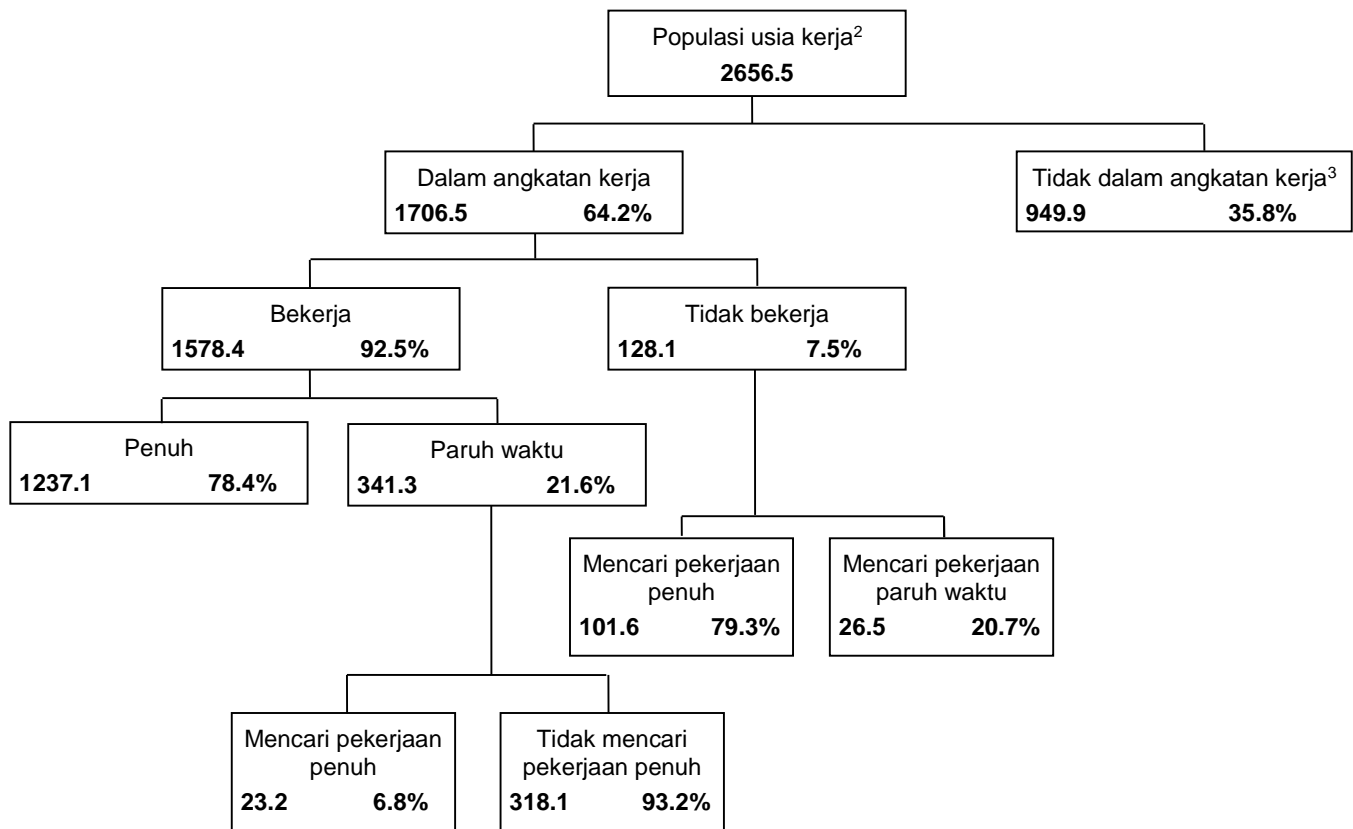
Populasi usia kerja$^2$
2656.5

Dalam angkatan kerja
1706.5 64.2%

Tidak dalam angkatan kerja$^3$
949.9 35.8%

Bekerja
1578.4 92.5%

Tidak bekerja
128.1 7.5%

Penuh
1237.1 78.4%

Paruh waktu
341.3 21.6%

Mencari pekerjaan penuh
101.6 79.3%

Mencari pekerjaan paruh waktu
26.5 20.7%

Mencari pekerjaan penuh
23.2 6.8%

Tidak mencari pekerjaan penuh
318.1 93.2%